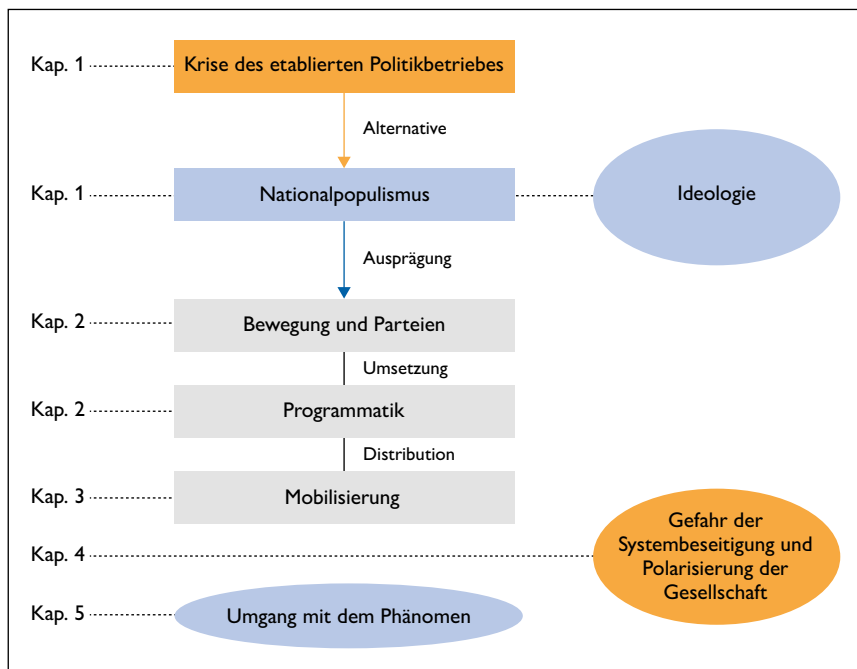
Kap. 1
Krise des etablierten Politikbetriebes
Alternative
Kap. 1
Nationalpopulismus
Ideologie
Ausprägung
Kap. 2
Bewegung und Parteien
Umsetzung
Kap. 2
Programmatik
Distribution
Kap. 3
Mobilisierung
Kap. 4
Gefahr der Systembeseitigung und Polarisierung der Gesellschaft
Kap. 5
Umgang mit dem Phänomen